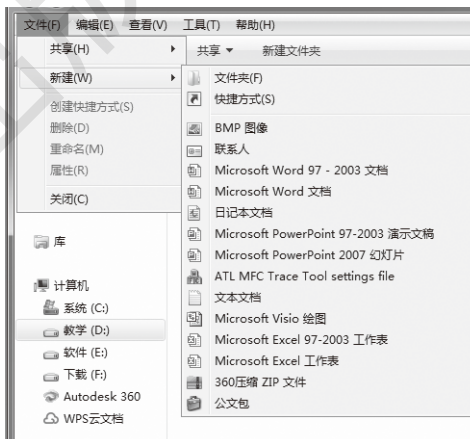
文件(F) 编辑(E) 查看(V) 工具(T) 帮助(H)

共享(H)
新建(W)
创建快捷方式(S)
删除(D)
重命名(M)
属性(R)
关闭(C)

共享 ▾ 新建文件夹

文件夹(F)
快捷方式(S)
BMP 图像
联系人
Microsoft Word 97 - 2003 文档
Microsoft Word 文档
日记本文档
Microsoft PowerPoint 97-2003 演示文稿
Microsoft PowerPoint 2007 幻灯片
ATL MFC Trace Tool settings file
文本文档
Microsoft Visio 绘图
Microsoft Excel 97-2003 工作表
Microsoft Excel 工作表
360压缩 ZIP 文件
公文包

库

计算机
系统 (C:)
教学 (D:)
软件 (E:)
下载 (F:)
Autodesk 360
WPS云文档